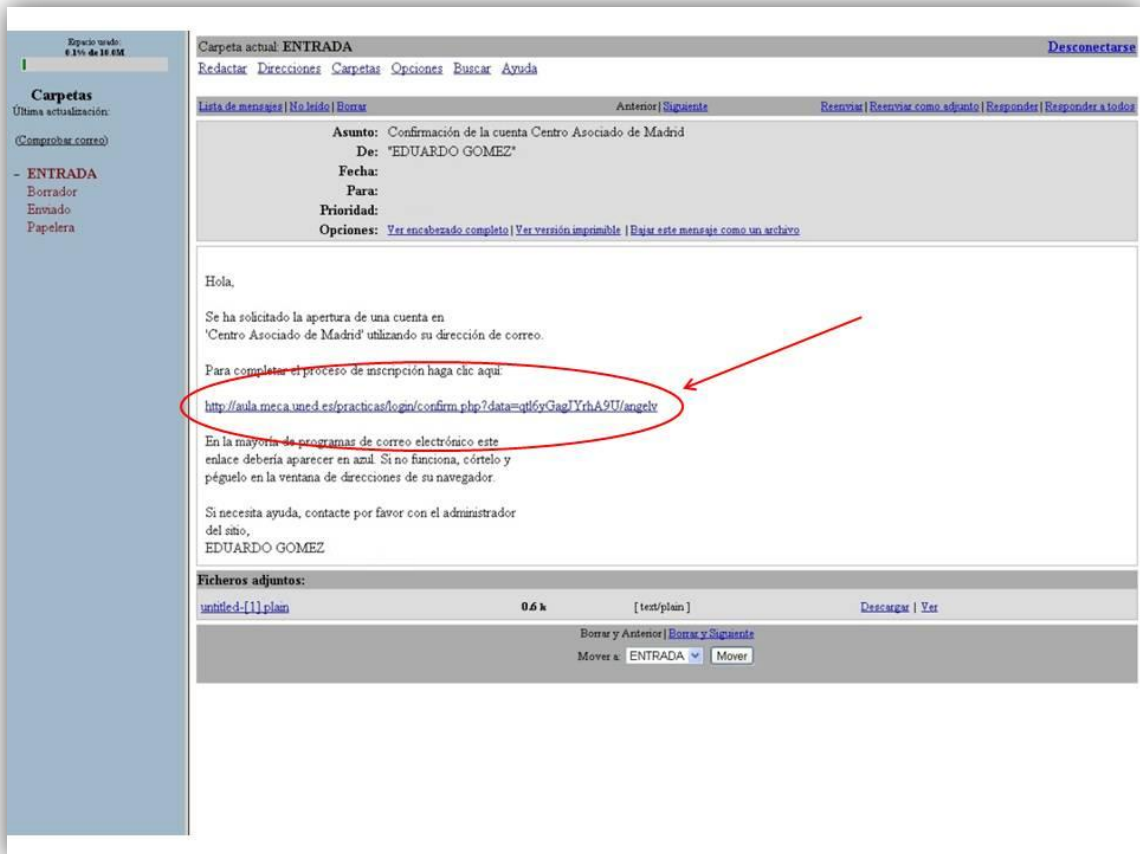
Espacio usado:
0.1% de 10.0M

Carpetas
Última actualización:

(Comprobar correo)

- ENTRADA
Borrador
Enviado
Papelera

Carpeta actual: ENTRADA

Desconectarse

Redactar Direcciones Carpetas Opciones Buscar Ayuda

Lista de mensajes | No leído | Borrar

Anterior | Siguiente

Reenviar | Reenviar como adjunto | Responder | Responder a todos

Asunto: Confirmación de la cuenta Centro Asociado de Madrid
De: "EDUARDO GOMEZ"
Fecha:
Para:
Prioridad:
Opciones: Ver encabezado completo | Ver versión imprimible | Bajar este mensaje como un archivo

Hola,

Se ha solicitado la apertura de una cuenta en 'Centro Asociado de Madrid' utilizando su dirección de correo.

Para completar el proceso de inscripción haga clic aquí:

http://aula.meca.uned.es/practicas/login/confirm.php?data=qtl6yGagJYrhA9U/angelv

En la mayoría de programas de correo electrónico este enlace debería aparecer en azul. Si no funciona, córtelo y péguelo en la ventana de direcciones de su navegador.

Si necesita ayuda, contacte por favor con el administrador del sitio,
EDUARDO GOMEZ

Ficheros adjuntos:

| untitled-[1].plain | 0.6 k | [ text/plain ] | Descargar \| Ver |
|---|---|---|---|

Borrar y Anterior | Borrar y Siguiente

Mover a: ENTRADA Mover